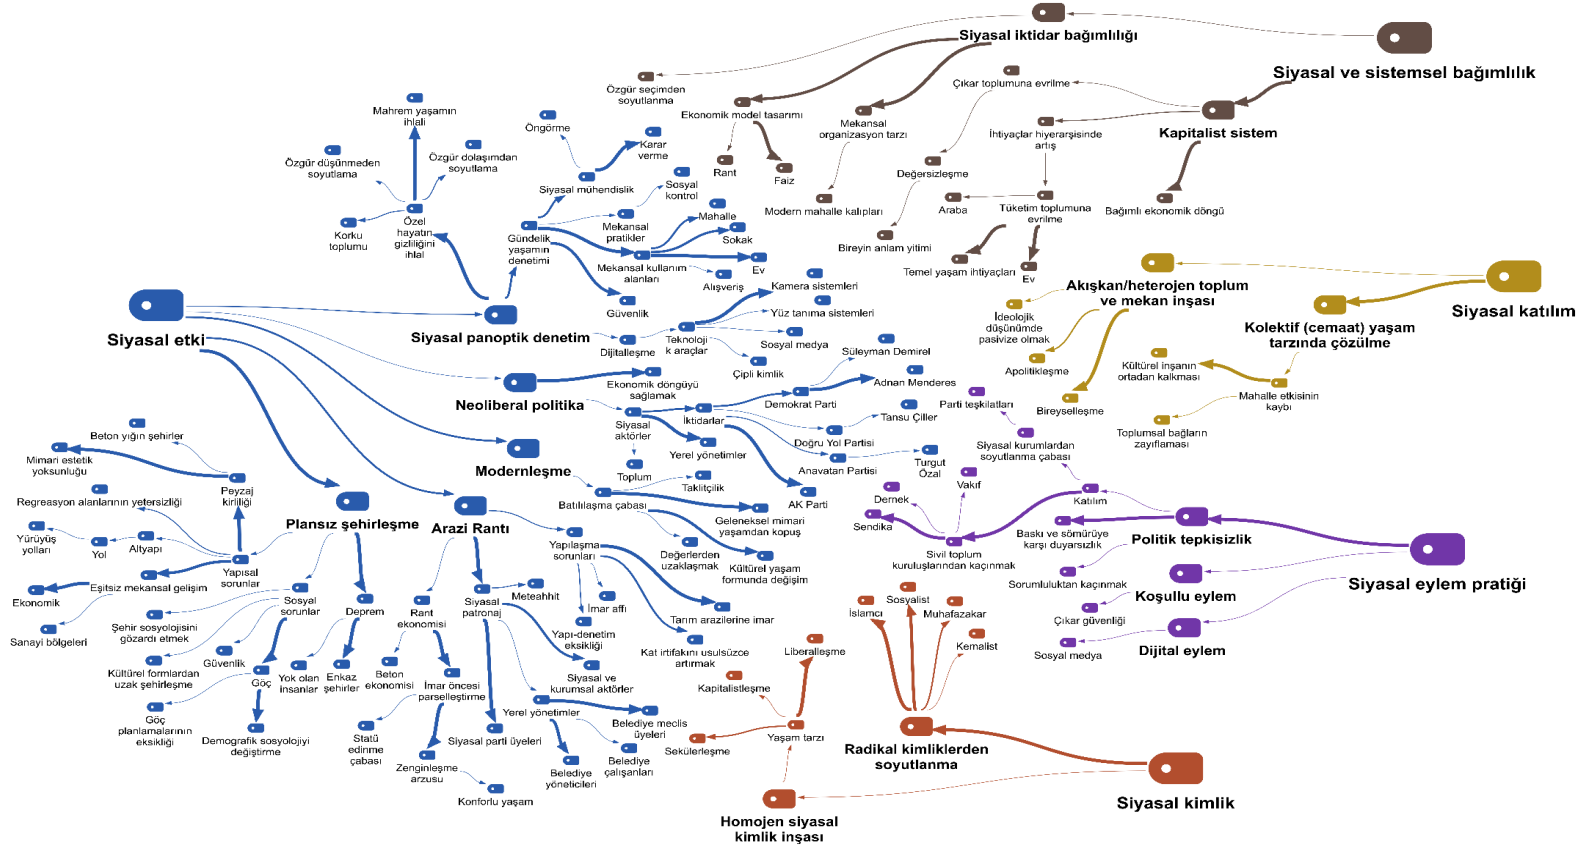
Siyasal iktidar bağımlılığı
Siyasal ve sistemsel bağımlılık
Özgür seçimden soyutlanma
Ekonomik model tasarımı
Mekansal organizasyon tarzı
Çıkar toplumuna evrilme
Kapitalist sistem
İhtiyaçlar hiyerarşisinde artış
Rant
Faiz
Değersizleşme
Modern mahalle kalıpları
Araba
Tüketim toplumuna evrilme
Bağımlı ekonomik döngü
Bireyin anlam yitimi
Temel yaşam ihtiyaçları
Ev
Mahrem yaşamın ihlali
Öngörme
Karar verme
Özgür düşünmeden soyutlama
Özgür dolaşımdan soyutlama
Siyasal mühendislik
Sosyal kontrol
Özel hayatın gizliliğini ihlal
Korku toplumu
Gündelik yaşamın denetimi
Mekansal pratikler
Mahalle
Sokak
Ev
Mekansal kullanım alanları
Alışveriş
Kamera sistemleri
Güvenlik
Yüz tanıma sistemleri
Siyasal etki
Siyasal panoptik denetim
Dijitalleşme
Teknoloji k araçlar
Sosyal medya
Çipli kimlik
Süleyman Demirel
Akışkan/heterojen toplum ve mekan inşası
Siyasal katılım
İdeolojik düşünümde pasivize olmak
Kolektif (cemaat) yaşam tarzında çözülme
Apolitikleşme
Kültürel inşanın ortadan kalkması
Neoliberal politika
Ekonomik döngüyü sağlamak
Adnan Menderes
Demokrat Parti
Parti teşkilatları
Bireyselleşme
Mahalle etkisinin kaybı
Siyasal aktörler
İktidarlar
Tansu Çiller
Toplumsal bağların zayıflaması
Doğru Yol Partisi
Siyasal kurumlardan soyutlanma çabası
Modernleşme
Yerel yönetimler
Anavatan Partisi
Turgut Özal
Toplum
Taklitçilik
Vakıf
Beton yığın şehirler
Mimari estetik yoksunluğu
Peyzaj kiriliği
Regreasyon alanlarının yetersizliği
Plansız şehirleşme
Arazi Rantı
Batılılaşma çabası
AK Parti
Dernek
Katılım
Geleneksel mimari yaşamdan kopuş
Sendika
Yürüyüş yolları
Yol
Altyapı
Yapısal sorunlar
Yapılaşma sorunları
Değerlerden uzaklaşmak
Kültürel yaşam formunda değişim
Baskı ve sömürüye karşı duyarsızlık
Politik tepkisizlik
Sivil toplum kuruluşlarından kaçınmak
Siyasal eylem pratiği
Eşitsiz mekansal gelişim
Ekonomik
Sosyal sorunlar
Deprem
Rant ekonomisi
Siyasal patronaj
Meteahhit
İmar affı
Sosyalist
Sorumluluktan kaçınmak
Koşullu eylem
Şehir sosyolojisini gözardı etmek
Sanayi bölgeleri
Tarım arazilerine imar
İslamcı
Muhafazakar
Çıkar güvenliği
Yapı-denetim eksikliği
Kemalist
Dijital eylem
Sosyal medya
Güvenlik
Kültürel formlardan uzak şehirleşme
Göç
Yok olan insanlar
Enkaz şehirler
Beton ekonomisi
Kat irtifakını usulsüzce artırmak
Liberalleşme
Siyasal ve kurumsal aktörler
Kapitalistleşme
İmar öncesi parselleştirme
Göç planlamalarının eksikliği
Demografik sosyolojiyi değiştirme
Yerel yönetimler
Belediye meclis üyeleri
Statü edinme çabası
Siyasal parti üyeleri
Yaşam tarzı
Sekülerleşme
Radikal kimliklerden soyutlanma
Siyasal kimlik
Zenginleşme arzusu
Belediye yöneticileri
Belediye çalışanları
Konforlu yaşam
Homojen siyasal kimlik inşası